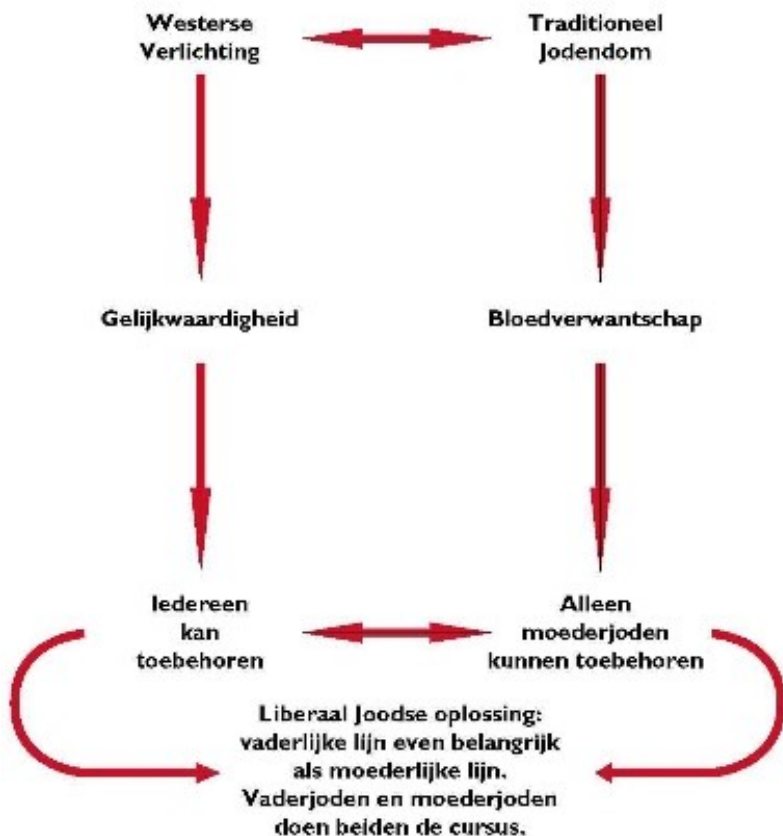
Westerse Verlichting

Traditioneel Jodendom

Gelijkwaardigheid

Bloedverwantschap

Iedereen kan toebehoren

Alleen moederjoden kunnen toebehoren

Liberaal Joodse oplossing: vaderlijke lijn even belangrijk als moederlijke lijn. Vaderjoden en moederjoden doen beiden de cursus.